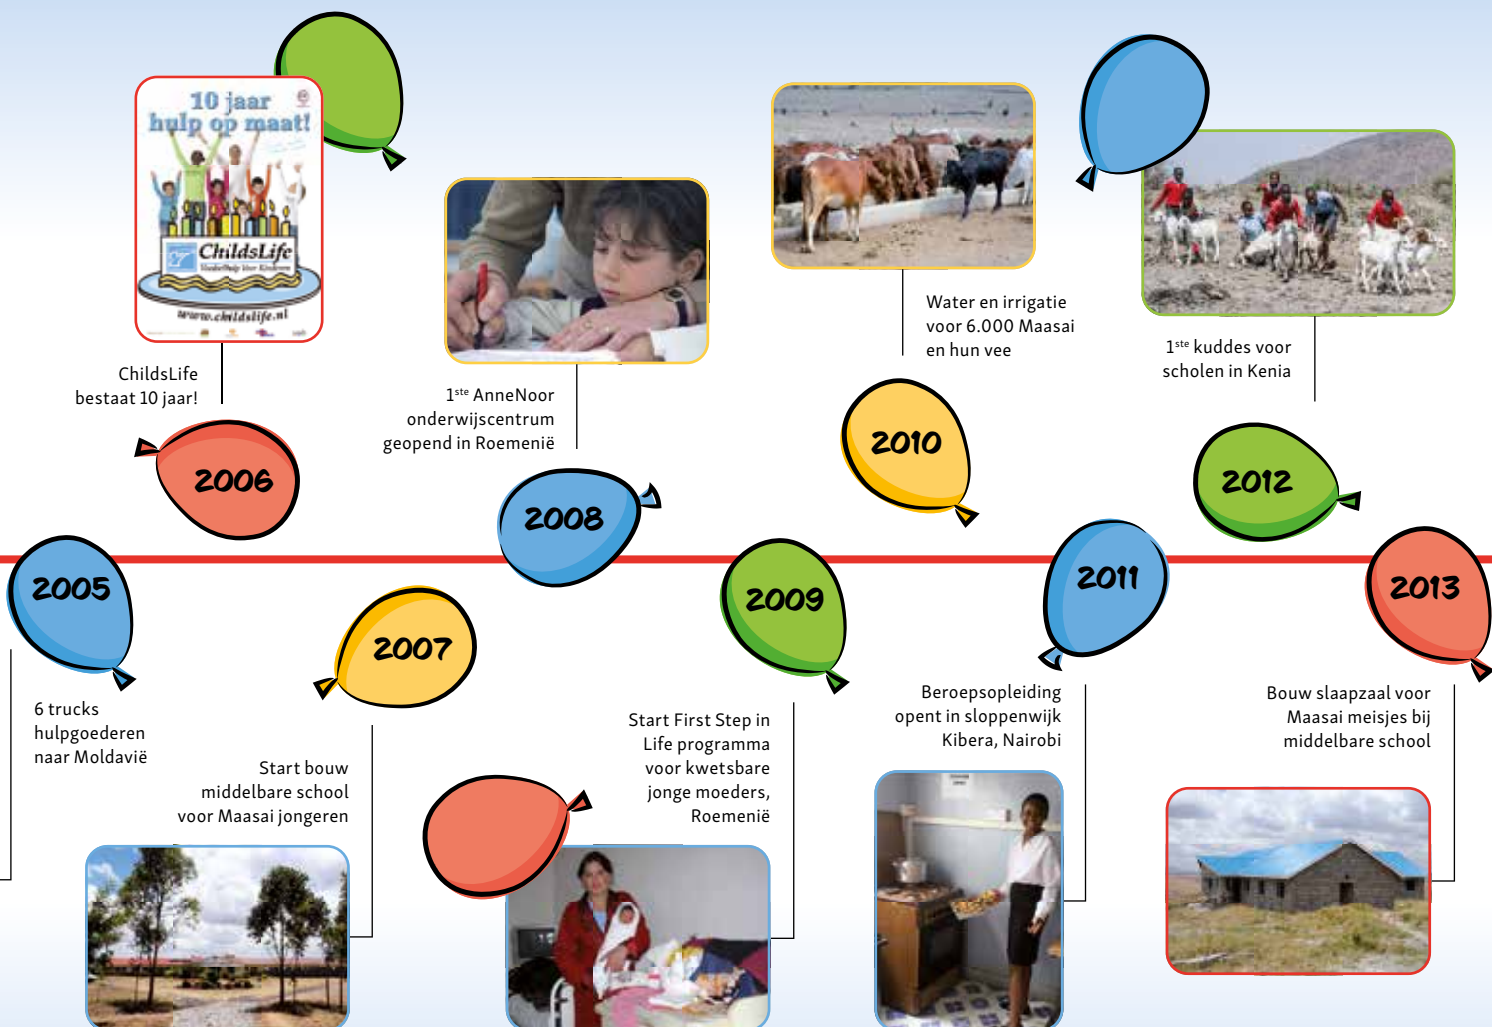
10 jaar hulp op maat!

ChildsLife

www.childslife.nl

ChildsLife bestaat 10 jaar!

2006

$1^{ste}$ AnneNoor onderwijscentrum geopend in Roemenië

2008

Water en irrigatie voor 6.000 Maasai en hun vee

2010

$1^{ste}$ kuddes voor scholen in Kenia

2012

2005

6 trucks hulpgoederen naar Moldavië

2007

Start bouw middelbare school voor Maasai jongeren

2009

Start First Step in Life programma voor kwetsbare jonge moeders, Roemenië

2011

Beroepsopleiding opent in sloppenwijk Kibera, Nairobi

2013

Bouw slaapzaal voor Maasai meisjes bij middelbare school